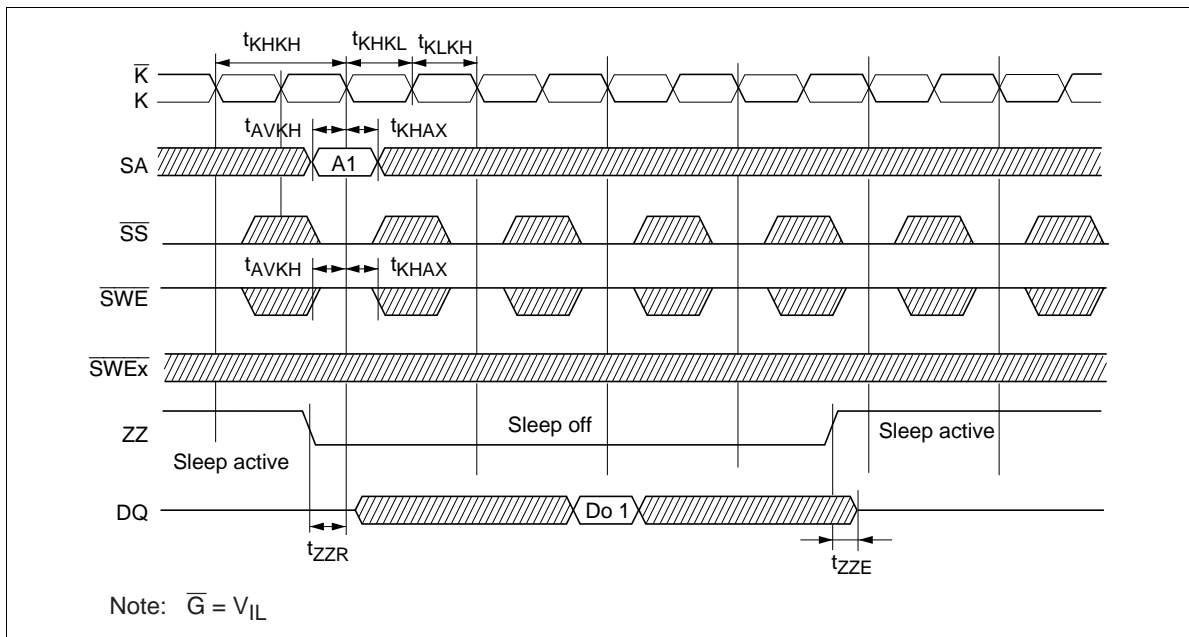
$t_{KHKH}$ $t_{KHKL}$ $t_{KLKH}$

$\overline{K}$

K

$t_{AVKH}$ $t_{KHAX}$

SA

A1

$\overline{SS}$

$t_{AVKH}$ $t_{KHAX}$

$\overline{SWE}$

$\overline{SWEx}$

ZZ

Sleep off

Sleep active

Sleep active

DQ

Do 1

$t_{ZZR}$

$t_{ZZE}$

Note: $\overline{G} = V_{IL}$